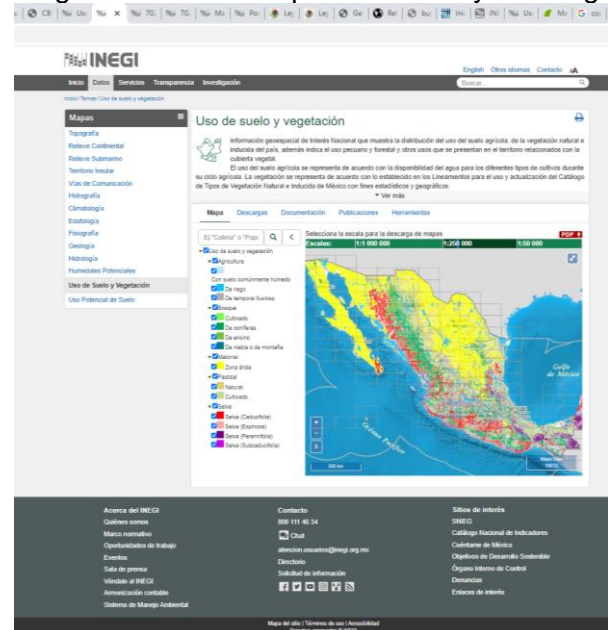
INEGI

Inicio Datos Servicios Transparencia Investigación

English Otros idiomas Contacto

Buscar

Inicio / Temas / Uso de suelo y vegetación

Mapas

Topografía
Relieve Continental
Relieve Submarino
Territorio Insular
Vías de Comunicación
Hidrografía
Climatología
Edafología
Fisiografía
Geología
Hidrología
Humedales Potenciales
Uso de Suelo y Vegetación
Uso Potencial de Suelo

Uso de suelo y vegetación

Información geoespacial de interés Nacional que muestra la distribución del uso del suelo agrícola, de la vegetación natural e inducida del país, además indica el uso pecuario y forestal y otros usos que se presentan en el territorio relacionados con la cubierta vegetal.

El uso del suelo agrícola se representa de acuerdo con la disponibilidad del agua para los diferentes tipos de cultivos durante su ciclo agrícola. La vegetación se representa de acuerdo con lo establecido en los Lineamientos para el uso y actualización del Catálogo de Tipos de Vegetación Natural e Inducida de México con fines estadísticos y geográficos.

Ver más

Mapa Descargas Documentación Publicaciones Herramientas

Ej "Colima" o "Popo

Uso de suelo y vegetación
Agricultura
Con suelo comúnmente húmedo
De riego
De temporal húmedo
Bosque
Cultivado
De coníferas
De encino
De niebla o de montaña
Matorral
Zona árida
Pastizal
Natural
Cultivado
Selva
Selva (Caducifolia)
Selva (Espinosa)
Selva (Perennifolia)
Selva (Subcaducifolia)

Selecciona la escala para la descarga de mapas
PDF
Escalas: 1:1 000 000 1:250 000 1:50 000

Golfo de México
Océano Pacífico

Acerca del INEGI
Quiénes somos
Marco normativo
Oportunidades de trabajo
Eventos
Sala de prensa
Véndale al INEGI
Armonización contable
Sistema de Manejo Ambiental

Contacto
800 111 46 34
Chat
atencion.usuarios@inegi.org.mx
Directorio
Solicitud de información

Sitios de interés
SNIEG
Catálogo Nacional de Indicadores
Cuéntame de México
Objetivos de Desarrollo Sostenible
Órgano Interno de Control
Denuncias
Enlaces de interés

Mapa del sitio | Términos de uso | Accesibilidad